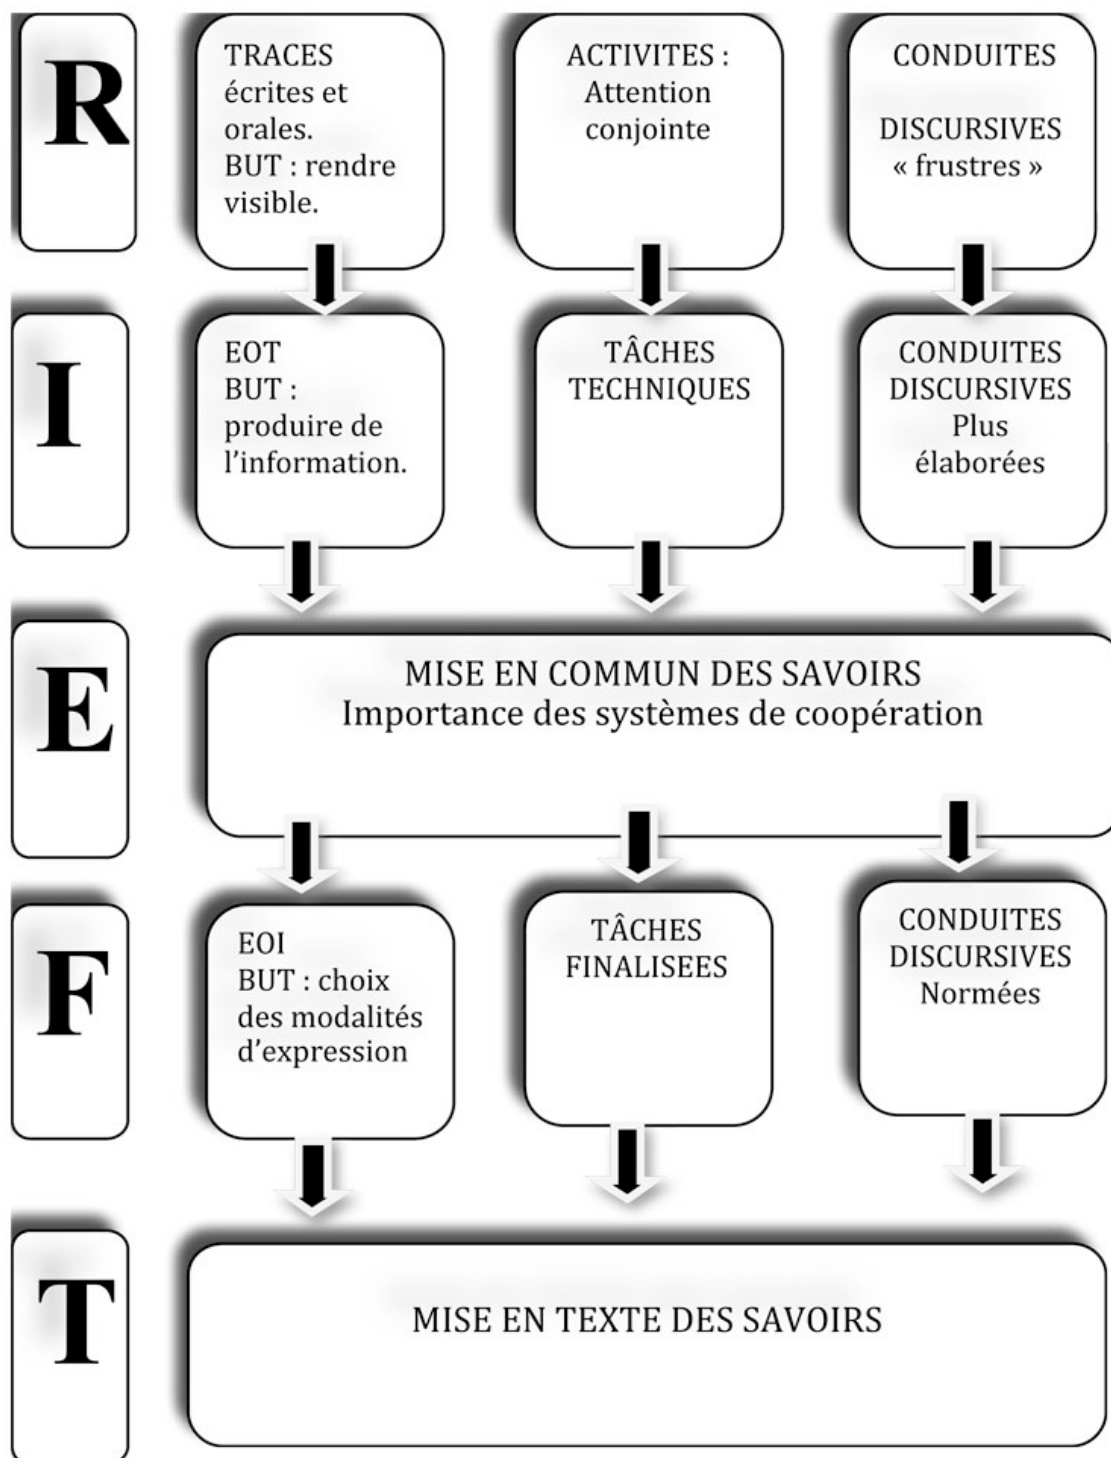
R

TRACES écrites et orales. BUT : rendre visible.

ACTIVITES : Attention conjointe

CONDUITES

DISCURSIVES « frustres »

I

EOT BUT : produire de l'information.

TÂCHES TECHNIQUES

CONDUITES DISCURSIVES Plus élaborées

E

MISE EN COMMUN DES SAVOIRS
Importance des systèmes de coopération

F

EOI BUT : choix des modalités d'expression

TÂCHES FINALISEES

CONDUITES DISCURSIVES Normées

T

MISE EN TEXTE DES SAVOIRS